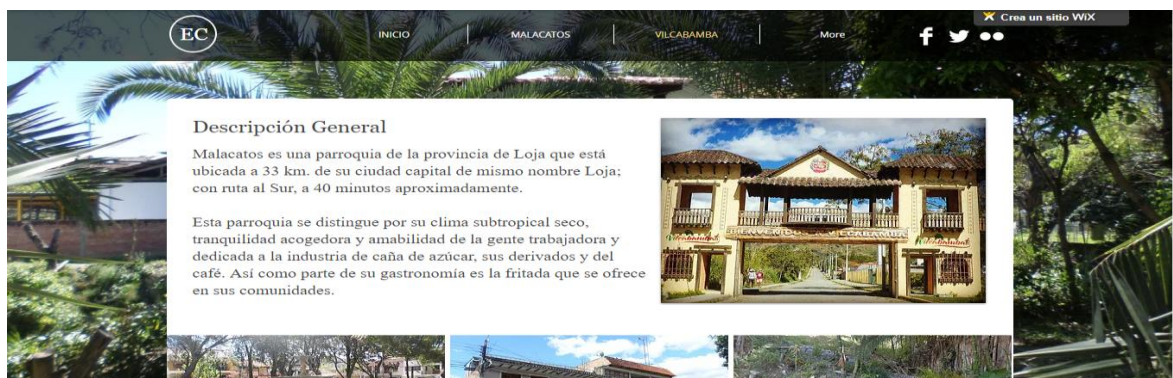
EC

INICIO | MALACATOS | VILCABAMBA | More

Crea un sitio WiX

Descripción General

Malacatos es una parroquia de la provincia de Loja que está ubicada a 33 km. de su ciudad capital de mismo nombre Loja; con ruta al Sur, a 40 minutos aproximadamente.

Esta parroquia se distingue por su clima subtropical seco, tranquilidad acogedora y amabilidad de la gente trabajadora y dedicada a la industria de caña de azúcar, sus derivados y del café. Así como parte de su gastronomía es la fritada que se ofrece en sus comunidades.

BIENVENIDOS A VILCABAMBA